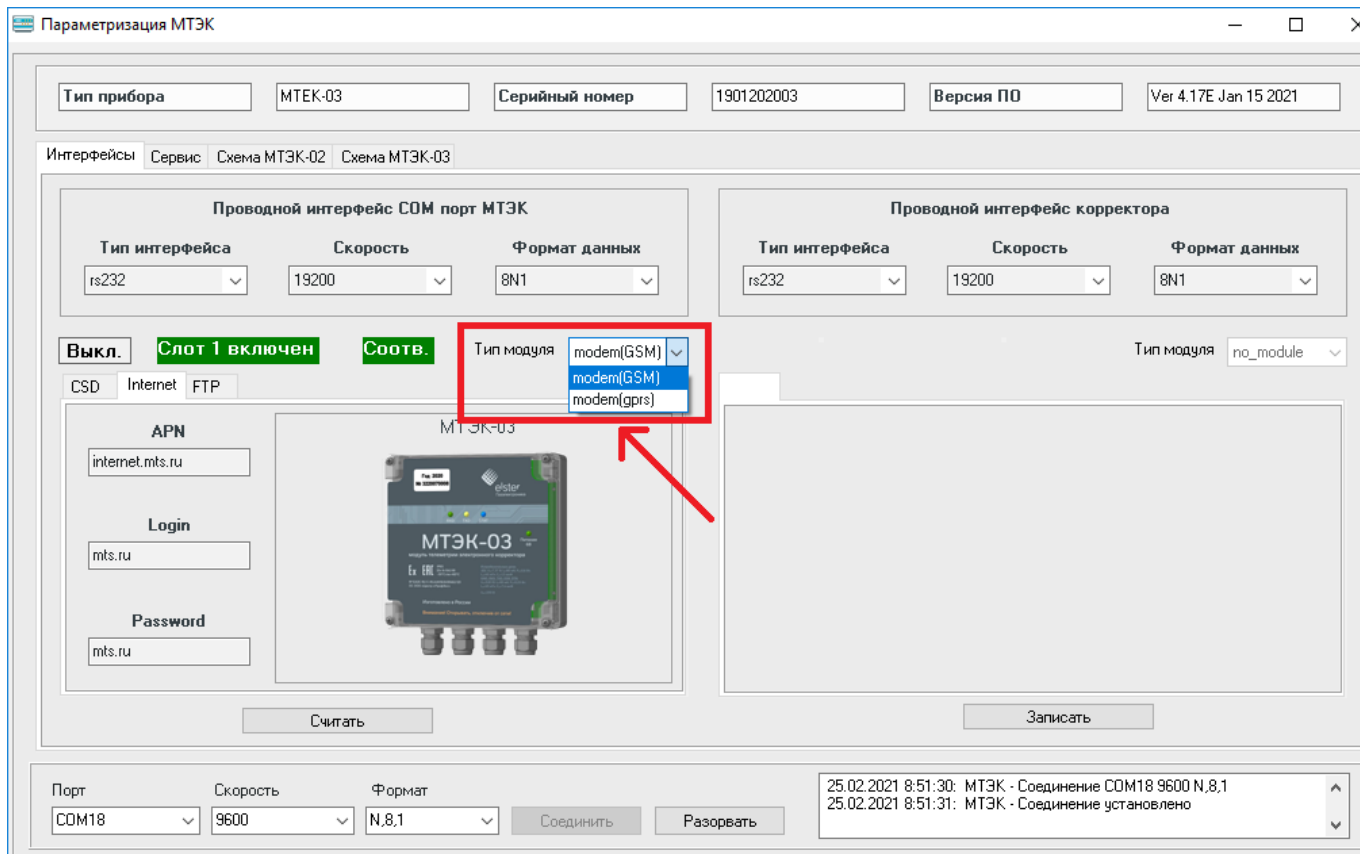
Параметризация МТЭК

Тип прибора
MTEK-03
Серийный номер
1901202003
Версия ПО
Ver 4.17E Jan 15 2021

Интерфейсы | Сервис | Схема МТЭК-02 | Схема МТЭК-03

Проводной интерфейс COM порт МТЭК
Тип интерфейса
rs232
Скорость
19200
Формат данных
8N1

Проводной интерфейс корректора
Тип интерфейса
rs232
Скорость
19200
Формат данных
8N1

Выкл.
Слот 1 включен
Соотв.
Тип модуля
modem(GSM)
modem(GSM)
modem(gprs)

Тип модуля
no_module

CSD | Internet | FTP

APN
internet.mts.ru
Login
mts.ru
Password
mts.ru

МТЭК-03
elster
МТЭК-03

Считать
Записать

Порт
COM18
Скорость
9600
Формат
N,8,1
Соединить
Разорвать

25.02.2021 8:51:30: МТЭК - Соединение COM18 9600 N,8,1
25.02.2021 8:51:31: МТЭК - Соединение установлено